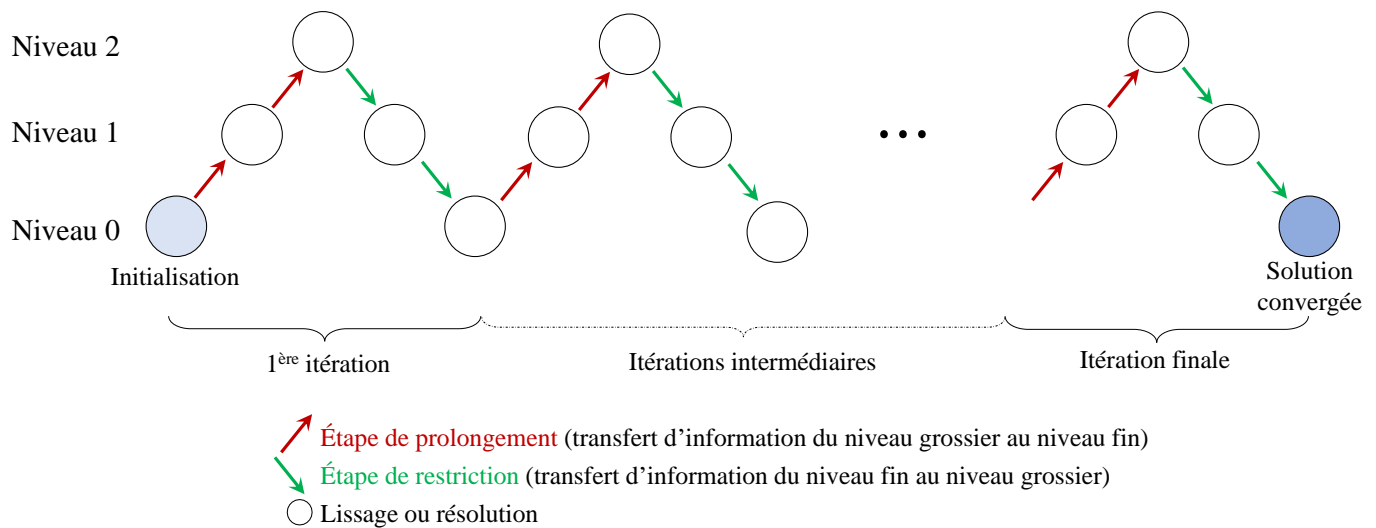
Niveau 2
Niveau 1
Niveau 0

• • •

Initialisation

Solution convergée

1$^{\text{ère}}$ itération

Itérations intermédiaires

Itération finale

Étape de prolongement (transfert d'information du niveau grossier au niveau fin)
Étape de restriction (transfert d'information du niveau fin au niveau grossier)
Lissage ou résolution